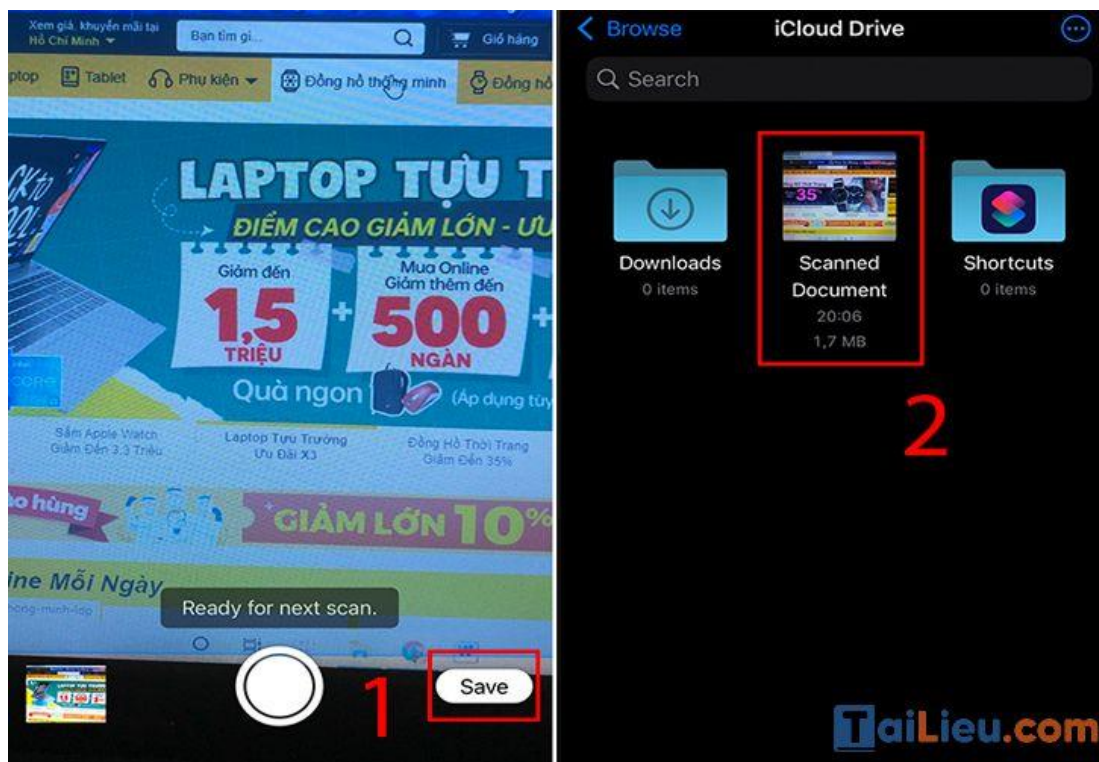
Xem giá, khuyến mãi tại Hồ Chí Minh

Bạn tìm gì...

Giỏ hàng

ptop Tablet Phụ kiện Đồng hồ thông minh Đồng hồ

LAPTOP TỰU T

ĐIỂM CAO GIẢM LỚN - ƯU

Giảm đến 1,5 TRIỆU

Mua Online Giảm thêm đến 500 NGÀN

Quà ngon (Áp dụng tùy

Sắm Apple Watch Giảm Đến 3.3 Triệu

Laptop Tựu Trường Ưu Đãi X3

Đồng Hồ Thời Trang Giảm Đến 35%

ho hùng

GIẢM LỚN 10%

ine Mỗi Ngày

Ready for next scan.

Save

1

Browse

iCloud Drive

Search

Downloads
0 items

Scanned Document
20:06
1,7 MB

Shortcuts
0 items

2

TaiLieu.com